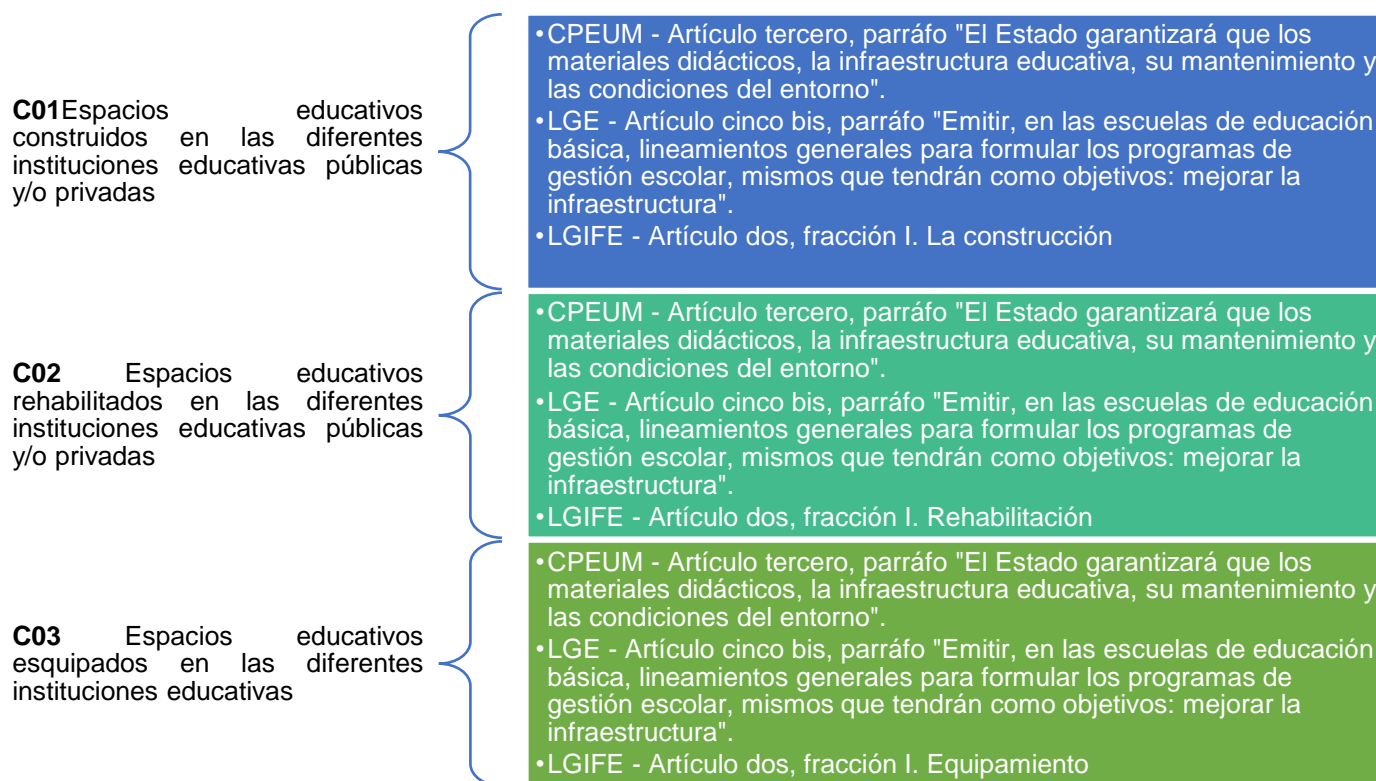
**C01**Espacios educativos construidos en las diferentes instituciones educativas públicas y/o privadas

- CPEUM - Artículo tercero, parráfo "El Estado garantizará que los materiales didácticos, la infraestructura educativa, su mantenimiento y las condiciones del entorno".
- LGE - Artículo cinco bis, parráfo "Emitir, en las escuelas de educación básica, lineamientos generales para formular los programas de gestión escolar, mismos que tendrán como objetivos: mejorar la infraestructura".
- LGIFE - Artículo dos, fracción I. La construcción

**C02** Espacios educativos rehabilitados en las diferentes instituciones educativas públicas y/o privadas

- CPEUM - Artículo tercero, parráfo "El Estado garantizará que los materiales didácticos, la infraestructura educativa, su mantenimiento y las condiciones del entorno".
- LGE - Artículo cinco bis, parráfo "Emitir, en las escuelas de educación básica, lineamientos generales para formular los programas de gestión escolar, mismos que tendrán como objetivos: mejorar la infraestructura".
- LGIFE - Artículo dos, fracción I. Rehabilitación

**C03** Espacios educativos esquipados en las diferentes instituciones educativas

- CPEUM - Artículo tercero, parráfo "El Estado garantizará que los materiales didácticos, la infraestructura educativa, su mantenimiento y las condiciones del entorno".
- LGE - Artículo cinco bis, parráfo "Emitir, en las escuelas de educación básica, lineamientos generales para formular los programas de gestión escolar, mismos que tendrán como objetivos: mejorar la infraestructura".
- LGIFE - Artículo dos, fracción I. Equipamiento